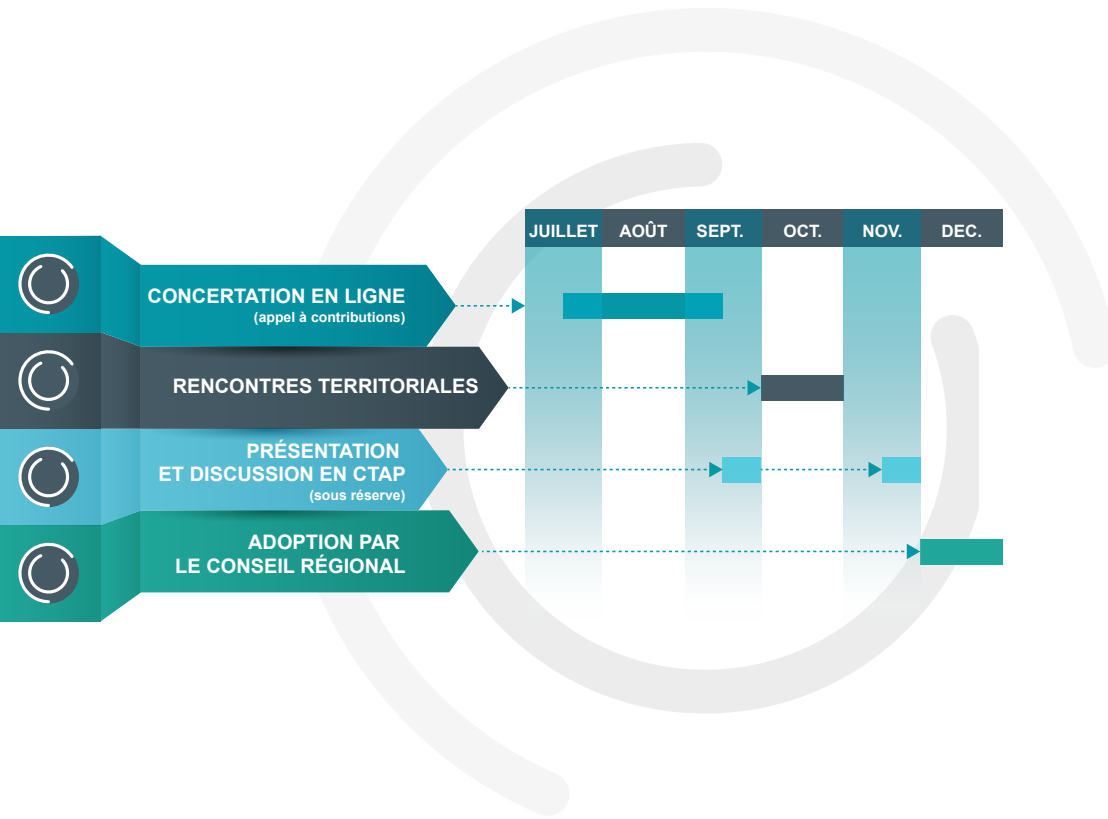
| JUILLET | AOÛT | SEPT. | OCT. | NOV. | DEC. |
|---|---|---|---|---|---|

CONCERTATION EN LIGNE
(appel à contributions)

RENCONTRES TERRITORIALES

PRÉSENTATION ET DISCUSSION EN CTAP
(sous réserve)

ADOPTION PAR LE CONSEIL RÉGIONAL